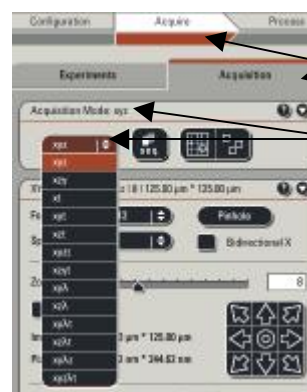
Configuration
Acquire
Process
Experiments
Acquisition
Acquisition Mode: xyz
xyz
xyz
xzy
xt
xyt
xzt
xyzt
xzyt
xyλ
xzλ
xyλz
xyλt
xzλt
xyλzt
XY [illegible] 1.8 | 125.80 µm * 125.80 µm
Fo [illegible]
Pinhole
Sp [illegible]
Bidirectional X
Zo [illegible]
8
Im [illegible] µm * 125.80 µm
Fo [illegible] nm * 344.63 nm